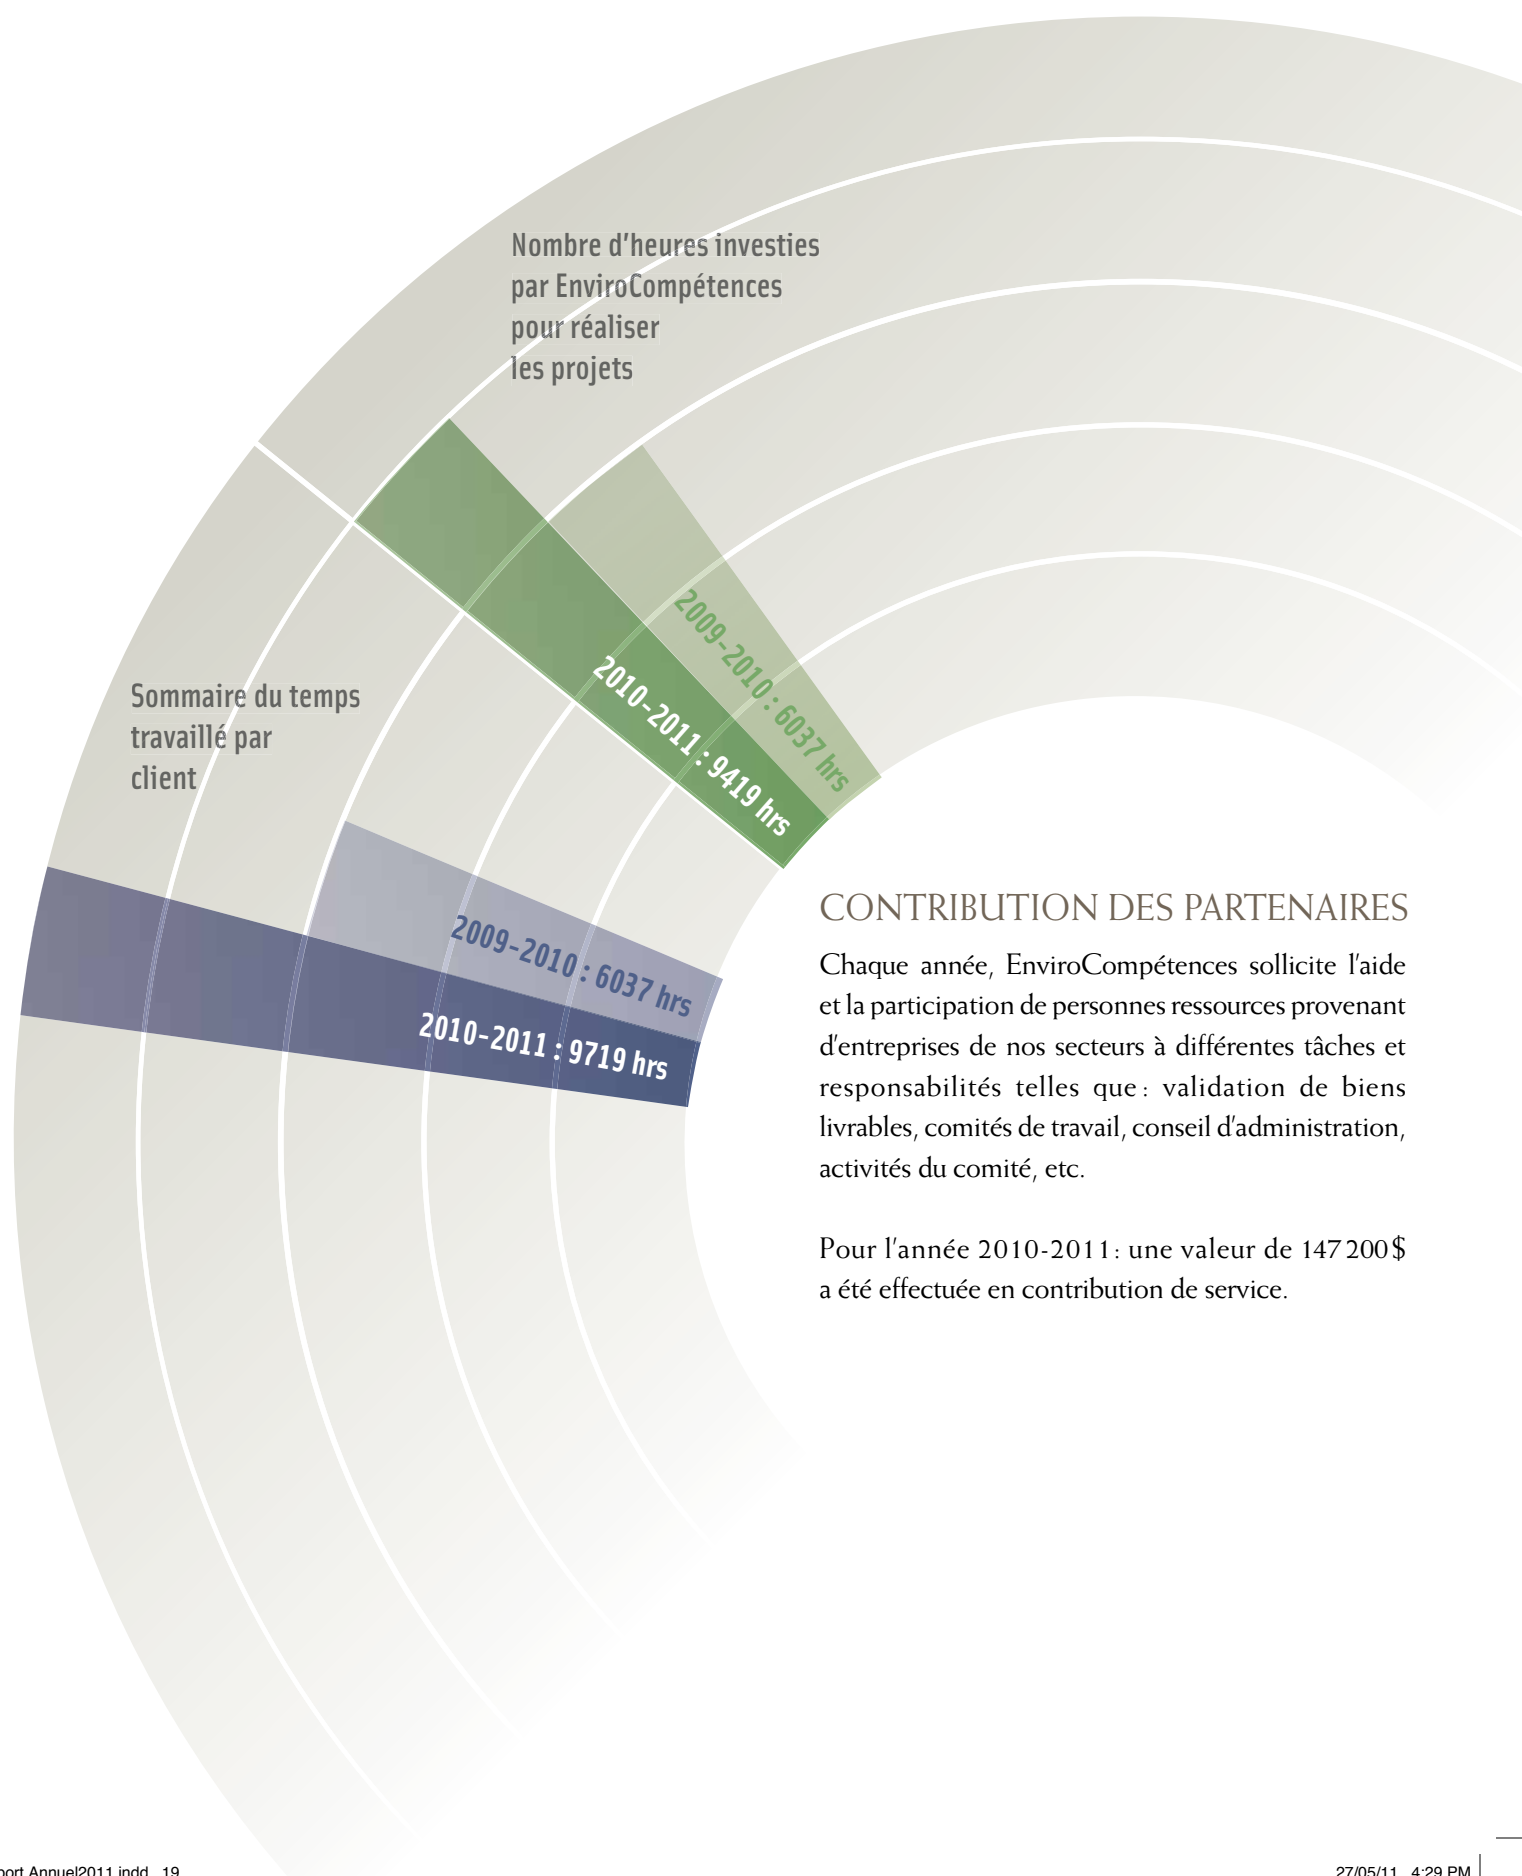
Nombre d'heures investies par EnviroCompétences pour réaliser les projets

2009-2010 : 6037 hrs

2010-2011 : 9419 hrs

Sommaire du temps travaillé par client

2009-2010 : 6037 hrs

2010-2011 : 9719 hrs

CONTRIBUTION DES PARTENAIRES

Chaque année, EnviroCompétences sollicite l'aide et la participation de personnes ressources provenant d'entreprises de nos secteurs à différentes tâches et responsabilités telles que : validation de biens livrables, comités de travail, conseil d'administration, activités du comité, etc.

Pour l'année 2010-2011 : une valeur de 147 200$ a été effectuée en contribution de service.

port Annuel2011.indd 19

27/05/11 4:29 PM